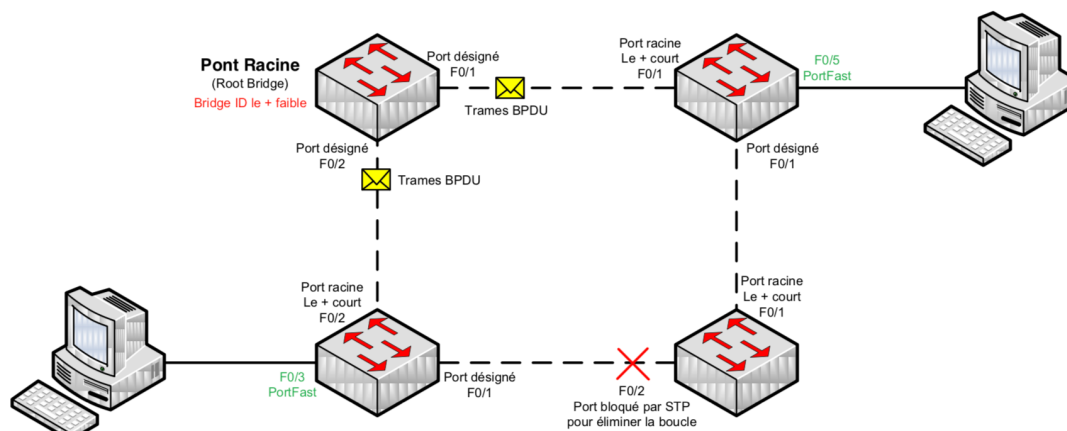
Pont Racine
(Root Bridge)
Bridge ID le + faible

Port désigné
F0/1

Trames BPDU

Port racine
Le + court
F0/1

F0/5
PortFast

Port désigné
F0/2

Trames BPDU

Port désigné
F0/1

Port racine
Le + court
F0/2

Port racine
Le + court
F0/1

F0/3
PortFast

Port désigné
F0/1

F0/2
Port bloqué par STP
pour éliminer la boucle